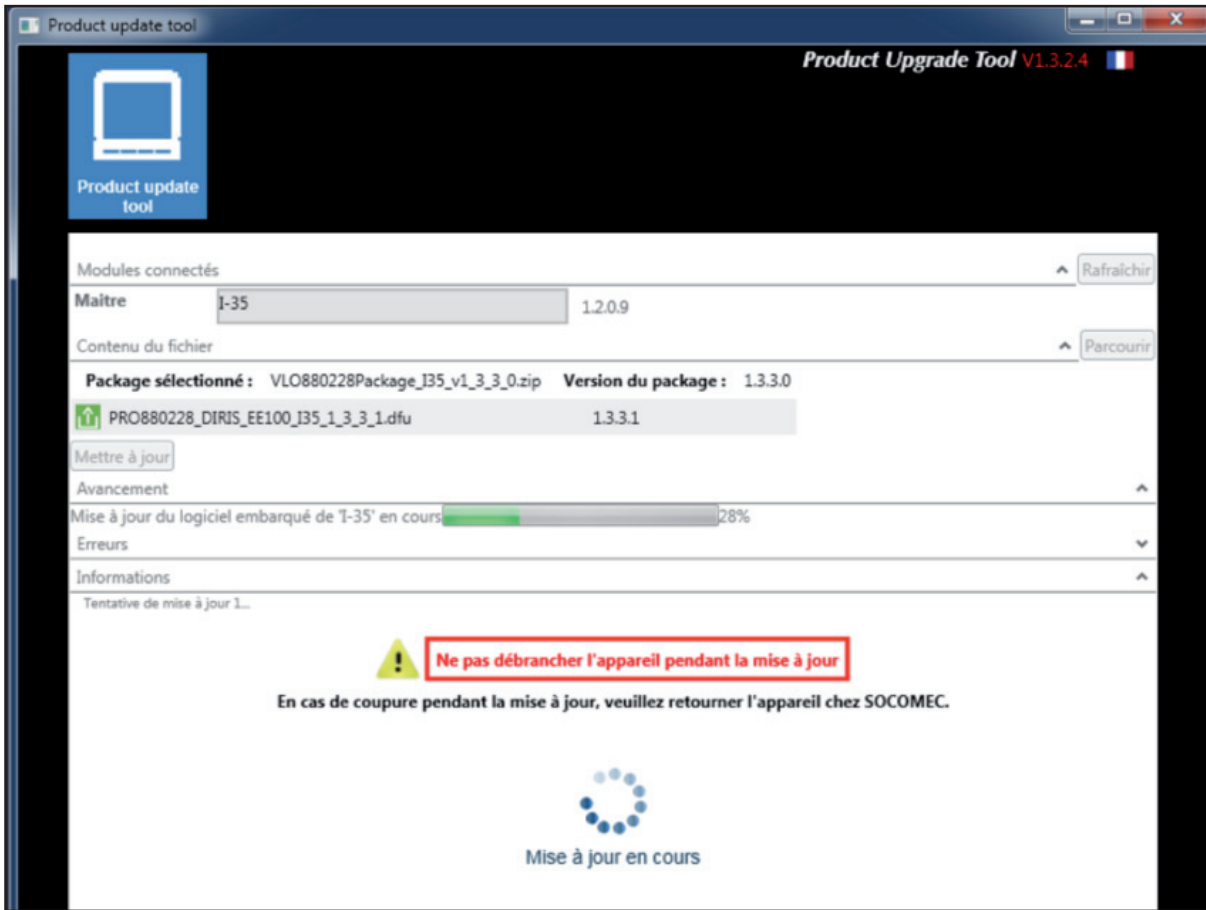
Product update tool

Product Upgrade Tool V1.3.2.4

Product update tool

Modules connectés

Rafraîchir

Maitre

I-35

1.2.0.9

Contenu du fichier

Parcourir

Package sélectionné : VLO880228Package_I35_v1_3_3_0.zip

Version du package : 1.3.3.0

PRO880228_DIRIS_EE100_I35_1_3_3_1.dfu

1.3.3.1

Mettre à jour

Avancement

Mise à jour du logiciel embarqué de 'I-35' en cours 28%

Erreurs

Informations

Tentative de mise à jour 1...

Ne pas débrancher l'appareil pendant la mise à jour

En cas de coupure pendant la mise à jour, veuillez retourner l'appareil chez SOCOMEC.

Mise à jour en cours